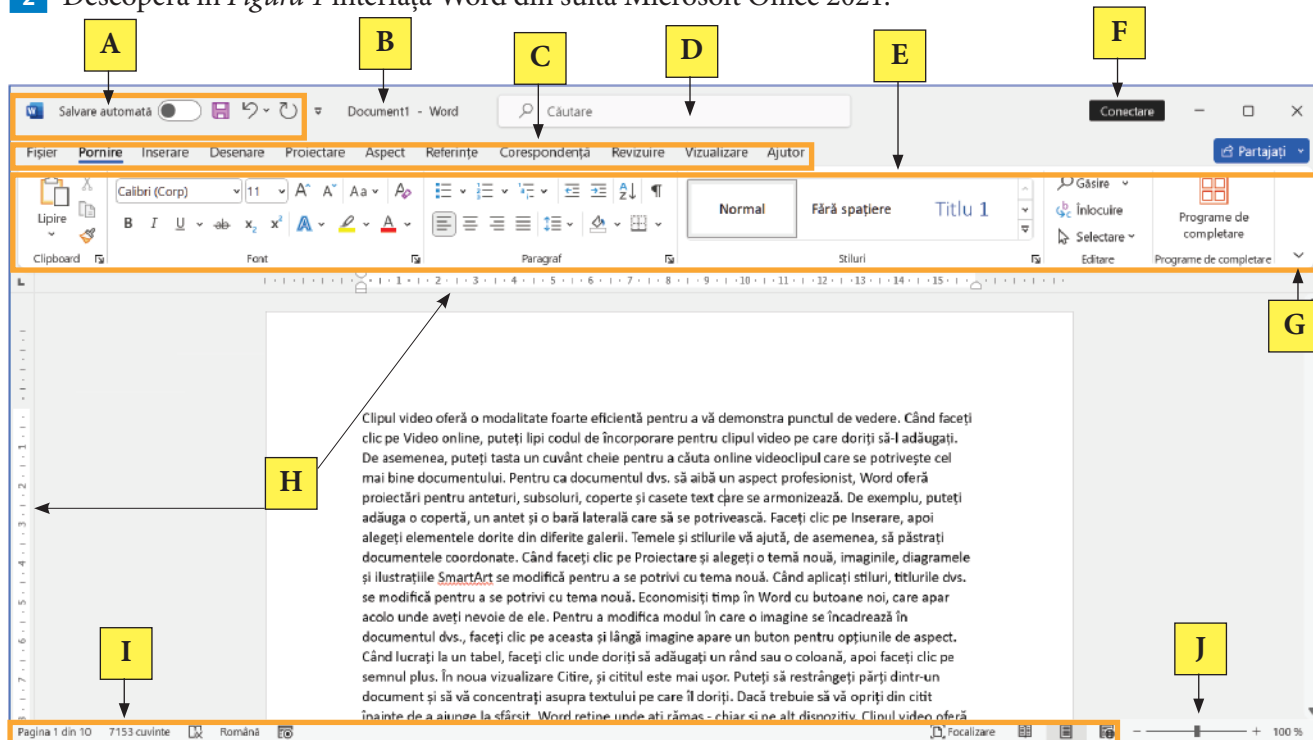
2 Descoperă în Figura 1 interfața Word din suita Microsoft Office 2021.

A B C D E F G H I J

Salvare automată Document1 - Word Căutare Conectare

Fișier Pornire Inserare Desenare Proiectare Aspect Referințe Corespondență Revizuire Vizualizare Ajutor Partajați

Lipire Calibri (Corp) 11 Normal Fără spațiere Titlu 1 Găsire Înlocuire Selectare Programe de completare

Clipboard Font Paragraf Stiluri Editare Programe de completare

Clipul video oferă o modalitate foarte eficientă pentru a vă demonstra punctul de vedere. Când faceți clic pe Video online, puteți lipi codul de încorporare pentru clipul video pe care doriți să-l adăugați. De asemenea, puteți tasta un cuvânt cheie pentru a căuta online videoclipul care se potrivește cel mai bine documentului. Pentru ca documentul dvs. să aibă un aspect profesionist, Word oferă proiectări pentru anteturi, subsoluri, coperte și casete text care se armonizează. De exemplu, puteți adăuga o copertă, un antet și o bară laterală care să se potrivească. Faceți clic pe Inserare, apoi alegeți elementele dorite din diferite galerii. Temele și stilurile vă ajută, de asemenea, să păstrați documentele coordonate. Când faceți clic pe Proiectare și alegeți o temă nouă, imaginile, diagramele și ilustrațiile SmartArt se modifică pentru a se potrivi cu tema nouă. Când aplicați stiluri, titlurile dvs. se modifică pentru a se potrivi cu tema nouă. Economisiți timp în Word cu butoane noi, care apar acolo unde aveți nevoie de ele. Pentru a modifica modul în care o imagine se încadrează în documentul dvs., faceți clic pe aceasta și lângă imagine apare un buton pentru opțiunile de aspect. Când lucrați la un tabel, faceți clic unde doriți să adăugați un rând sau o coloană, apoi faceți clic pe semnul plus. În noua vizualizare Citire, și cititul este mai ușor. Puteți să restrângeți părți dintr-un document și să vă concentrați asupra textului pe care îl doriți. Dacă trebuie să vă opriți din citit înainte de a ajunge la sfârșit, Word reține unde ați rămas - chiar și pe alt dispozitiv. Clipul video oferă

Pagina 1 din 10 7153 cuvinte Română Focalizare 100 %